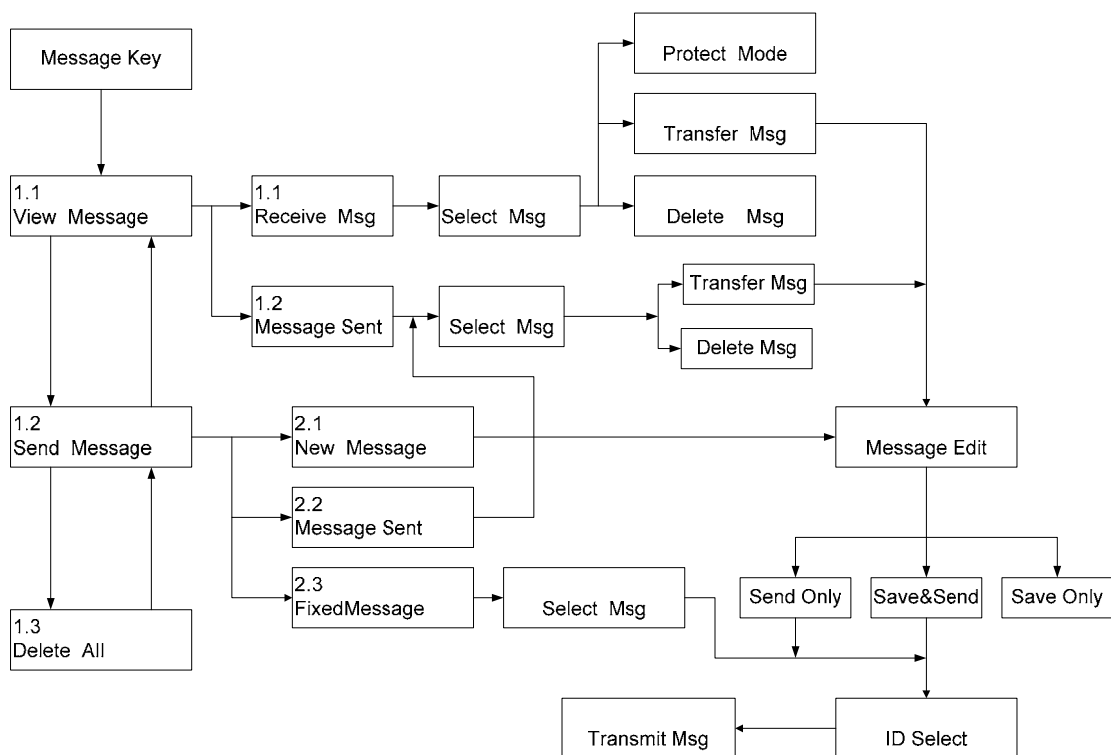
Message Key

1.1
View Message

1.1
Receive Msg

Select Msg

Protect Mode

Transfer Msg

Delete Msg

1.2
Message Sent

Select Msg

Transfer Msg

Delete Msg

1.2
Send Message

2.1
New Message

Message Edit

2.2
Message Sent

2.3
FixedMessage

Select Msg

Send Only

Save&Send

Save Only

1.3
Delete All

Transmit Msg

ID Select